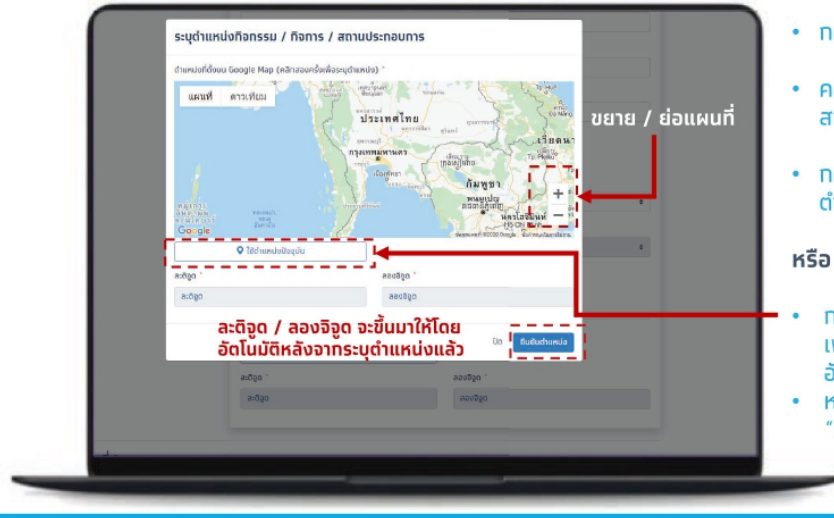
ระบุตำแหน่งกิจกรรม / กิจการ / สถานประกอบการ

ตำแหน่งที่ตั้งบน Google Map (คลิกสองครั้งเพื่อระบุตำแหน่ง) *

แผนที่ ดาวเทียม

ประเทศไทย

กรุงเทพมหานคร

กัมพูชา

เวียดนาม

Google

ขยาย / ย่อแผนที่

+

−

ใช้ตำแหน่งปัจจุบัน

ละติจูด *

ละติจูด

ลองจิจูด *

ลองจิจูด

ละติจูด / ลองจิจูด จะขึ้นมาให้โดยอัตโนมัติหลังจากระบุตำแหน่งแล้ว

ปิด

ยืนยันตำแหน่ง

ละติจูด *

ละติจูด

ลองจิจูด *

ลองจิจูด

• ก

• ค ส

• ก ต

หรือ

• ก เ อ

• ห "